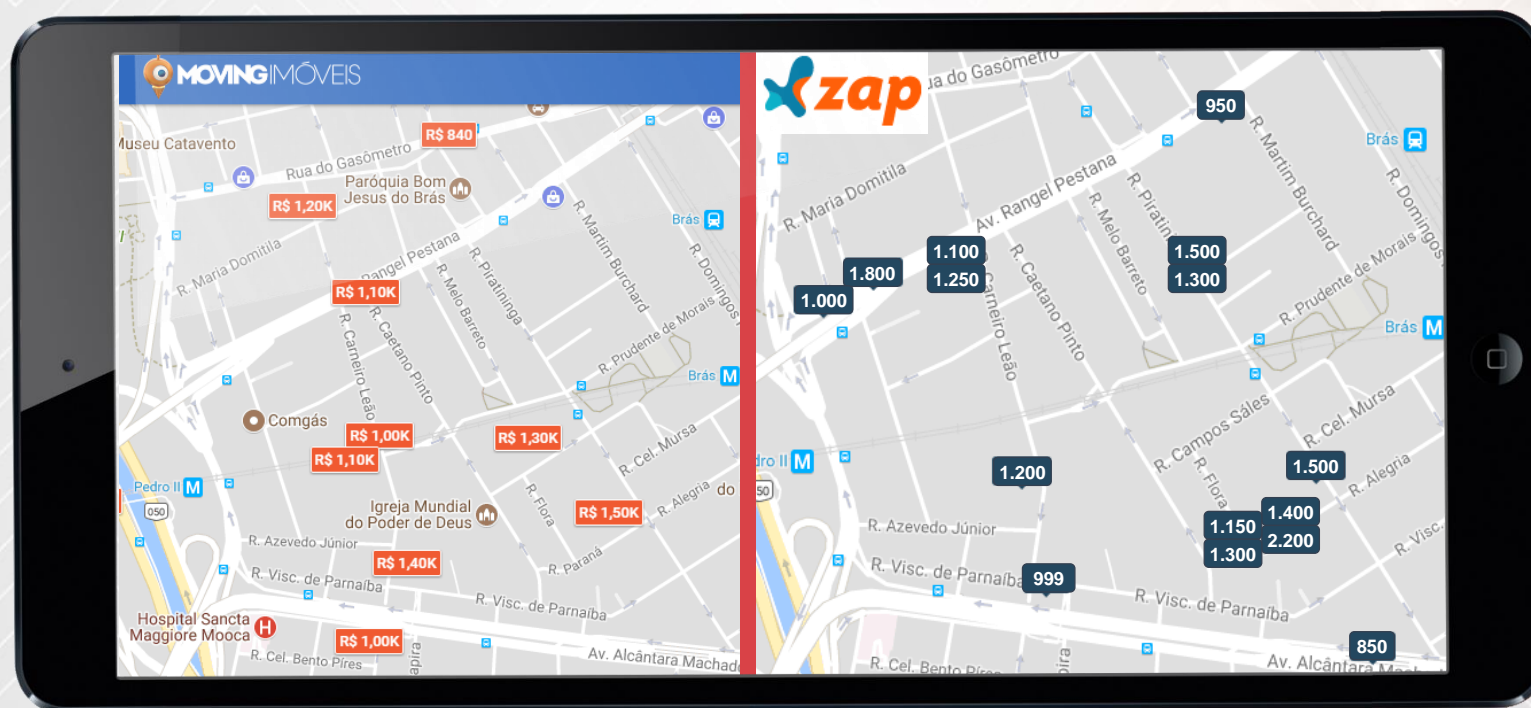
MOVING IMÓVEIS

Museu Catavento
R$ 840
Rua do Gasômetro
Paróquia Bom Jesus do Brás
R$ 1,20K
Brás
R. Maria Domitila
Rangel Pestana
R. Martim Burchard
R. Domingos
R$ 1,10K
R. Melo Barreto
R. Piratininga
R. Carneiro Leão
R. Caetano Pinto
R. Prudente de Morais
Brás
Comgás
R$ 1,00K
R$ 1,30K
R$ 1,10K
R. Cel. Mursa
Pedro II
Igreja Mundial do Poder de Deus
R. Flora
R. Alegria
R$ 1,50K
050
R. Azevedo Júnior
R$ 1,40K
R. Paraná
R. Visc. de Parnaíba
R. Visc. de Parnaíba
Hospital Sancta Maggiore Mooca
R$ 1,00K
R. Cel. Bento Pires
Av. Alcântara Machado

zap

Rua do Gasômetro
950
Brás
R. Martim Burchard
R. Domingos
R. Maria Domitila
Av. Rangel Pestana
R. Melo Barreto
R. Piratininga
1.100
1.250
1.800
1.000
1.500
1.300
R. Caetano Pinto
R. Carneiro Leão
R. Prudente de Morais
Brás
R. Campos Sáles
R. Cel. Mursa
Pedro II
1.200
1.500
R. Flora
R. Alegria
1.400
1.150
2.200
1.300
050
R. Azevedo Júnior
R. Visc. de Parnaíba
999
R. Visc. de Parnaíba
R. Visc.
850
R. Cel. Bento Pires
Av. Alcântara Machado